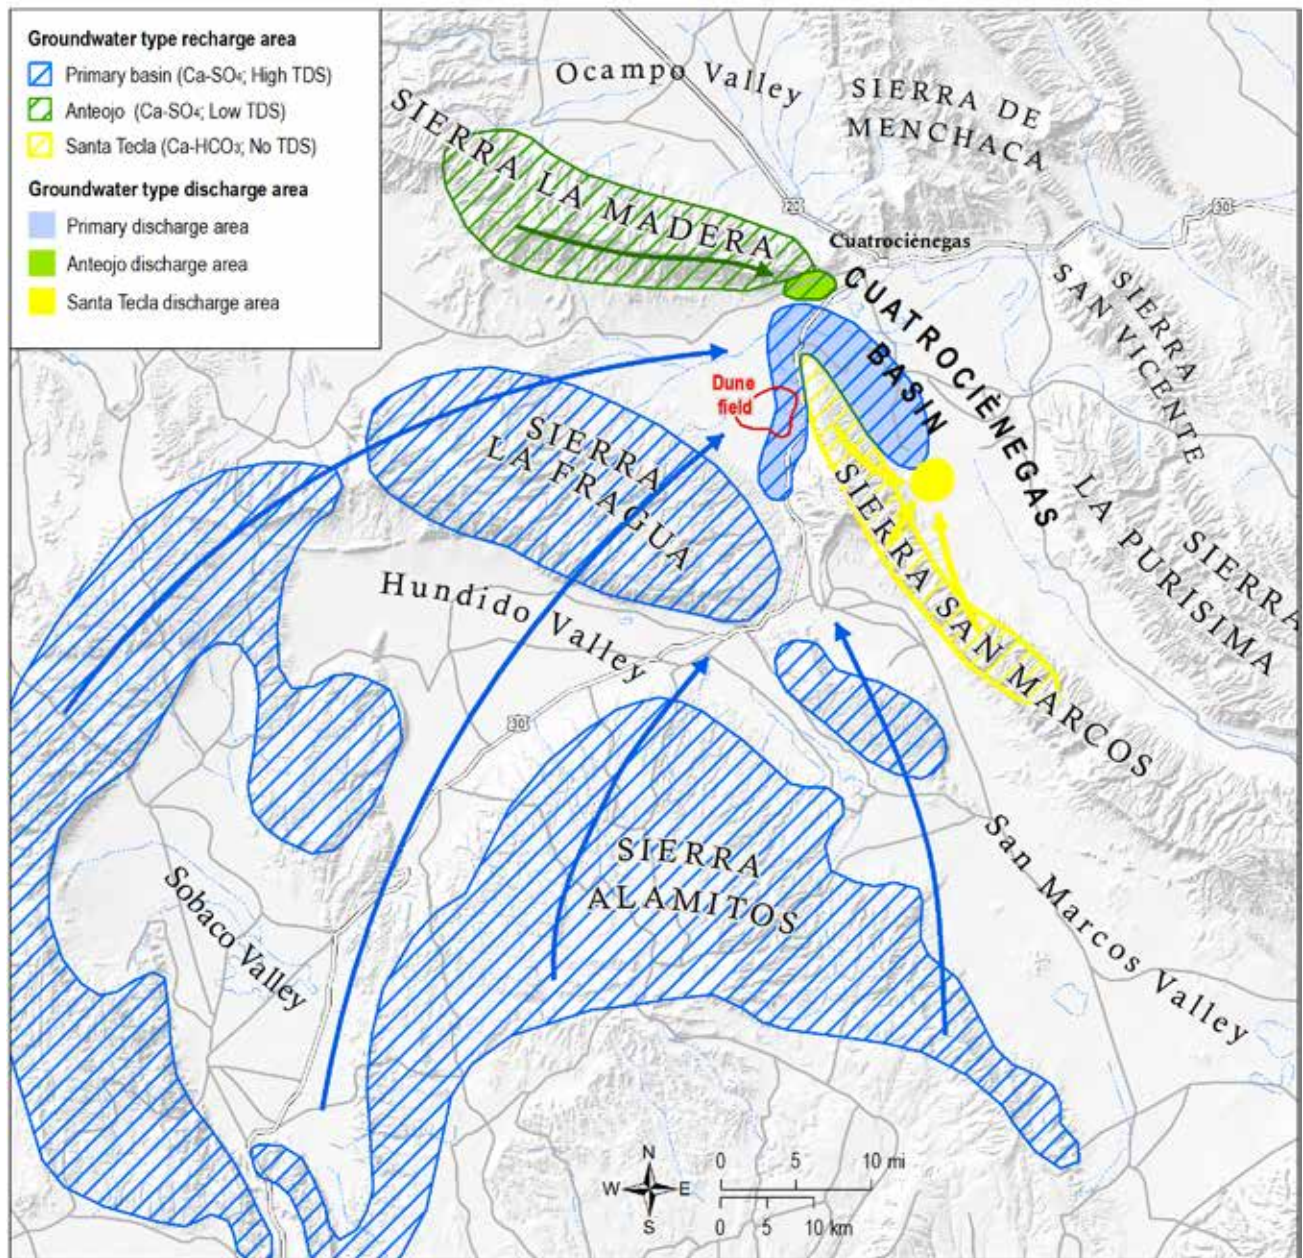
Groundwater type recharge area
Primary basin (Ca-SO$_4$; High TDS)
Anteojo (Ca-SO$_4$; Low TDS)
Santa Tecla (Ca-HCO$_3$; No TDS)
Groundwater type discharge area
Primary discharge area
Anteojo discharge area
Santa Tecla discharge area

Ocampo Valley
SIERRA DE MENCHACA
SIERRA LA MADERA
20
30
Cuatrociénegas
CUATROCIÉNEGAS BASIN
SIERRA SAN VICENTE
Dune field
SIERRA LA FRAGUA
SIERRA SAN MARCOS
LA PURISIMA SIERRA
Hundido Valley
30
SIERRA ALAMITOS
San Marcos Valley
Sobaco Valley
N
W E
S
0 5 10 mi
0 5 10 km